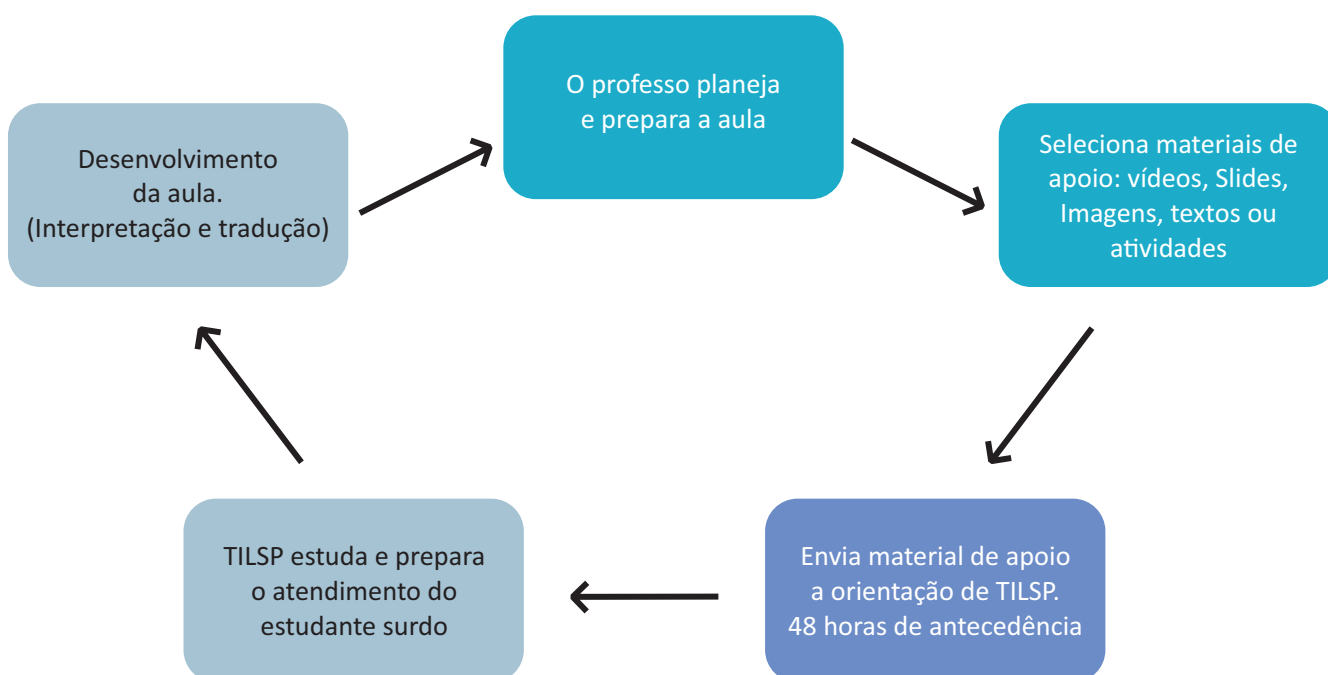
O professo planeja e prepara a aula

Seleciona materiais de apoio: vídeos, Slides, Imagens, textos ou atividades

Envia material de apoio a orientação de TILSP. 48 horas de antecedência

TILSP estuda e prepara o atendimento do estudante surdo

Desenvolvimento da aula. (Interpretação e tradução)